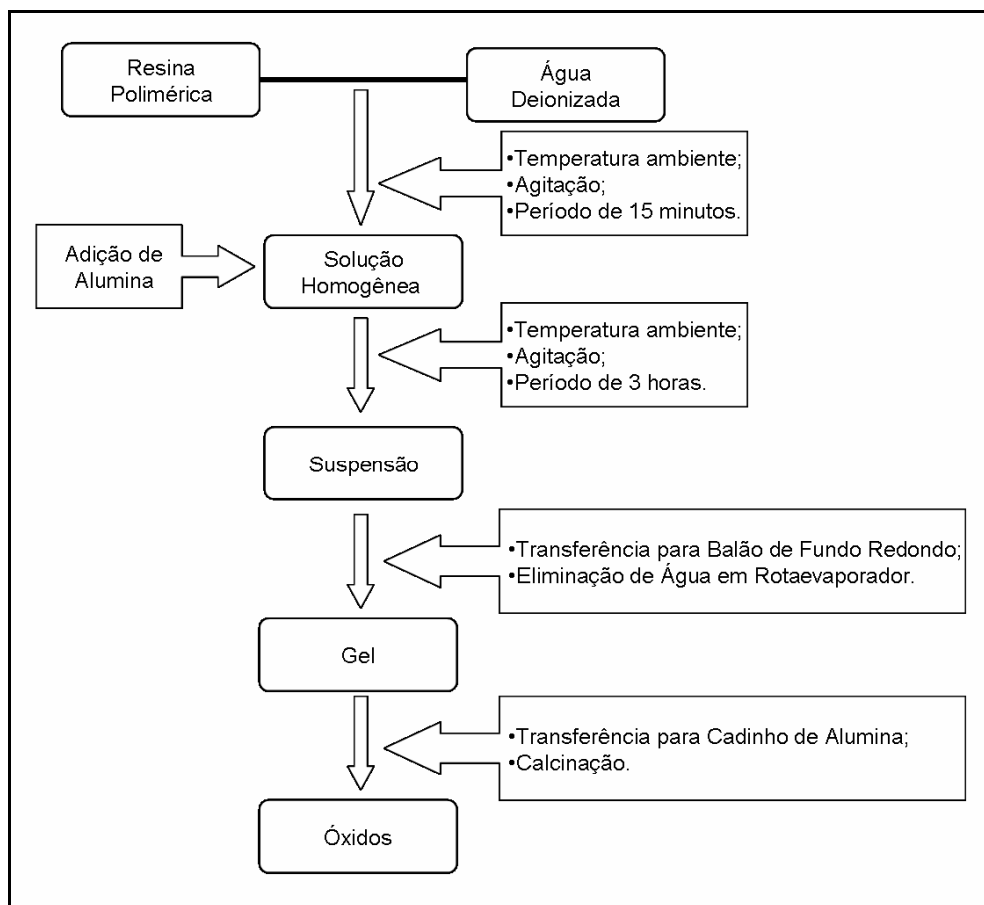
Resina Polimérica

Água Deionizada

•Temperatura ambiente;
•Agitação;
•Período de 15 minutos.

Adição de Alumina

Solução Homogênea

•Temperatura ambiente;
•Agitação;
•Período de 3 horas.

Suspensão

•Transferência para Balão de Fundo Redondo;
•Eliminação de Água em Rotaevaporador.

Gel

•Transferência para Cadinho de Alumina;
•Calcinação.

Óxidos